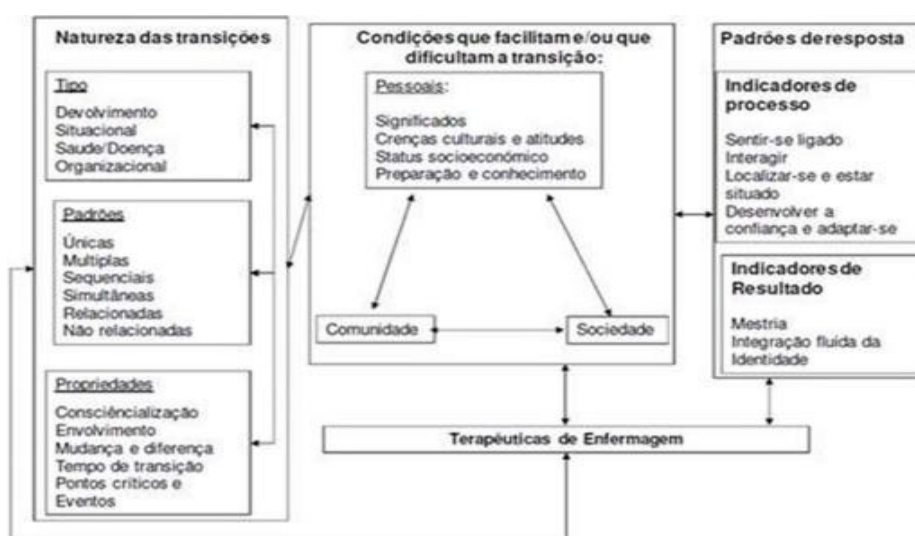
Natureza das transições

Tipo

Devolvimento
Situacional
Saude/Doença
Organizacional

Padrões

Únicas
Multiplas
Sequenciais
Simultâneas
Relacionadas
Não relacionadas

Propriedades

Consciêncialização
Envolvimento
Mudança e diferença
Tempo de transição
Pontos críticos e Eventos

Condições que facilitam e/ou que dificultam a transição:

Pessoais:

Significados
Crenças culturais e atitudes
Status socioeconómico
Preparação e conhecimento

Comunidade

Sociedade

Padrões de resposta

Indicadores de processo

Sentir-se ligado
Interagir
Localizar-se e estar situado
Desenvolver a confiança e adaptar-se

Indicadores de Resultado

Mestria
Integração fluída da Identidade

Terapêuticas de Enfermagem